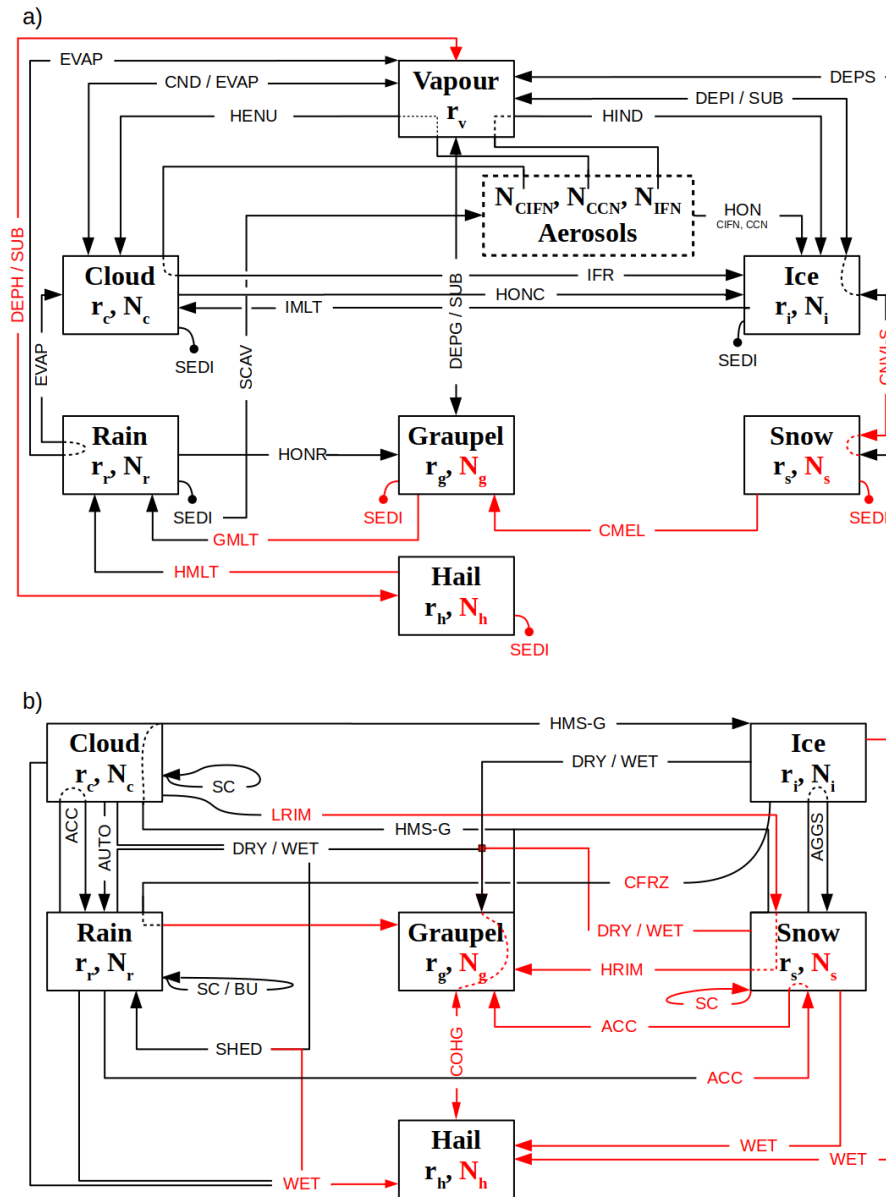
a)

EVAP

CND / EVAP

HENU

Vapour
$r_v$

DEPS

DEPI / SUB

HIND

$N_{CIFN}$, $N_{CCN}$, $N_{IFN}$
Aerosols

HON
CIFN, CCN

DEPH / SUB

Cloud
$r_c$, $N_c$

SB

IFR

HONC

IMLT

Ice
$r_i$, $N_i$

SEDI

SEDI

EVAP

SCAV

DEPG / SUB

CNVI/S

Rain
$r_r$, $N_r$

HONR

Graupel
$r_g$, $N_g$

Snow
$r_s$, $N_s$

SEDI

SEDI

SEDI

GMLT

CMEL

HMLT

Hail
$r_h$, $N_h$

SEDI

b)

Cloud
$r_c$, $N_c$

HMS-G

Ice
$r_i$, $N_i$

DRY / WET

SC

LRIM

ACC

AUTO

HMS-G

DRY / WET

AGGS

CFRZ

Rain
$r_r$, $N_r$

Graupel
$r_g$, $N_g$

DRY / WET

Snow
$r_s$, $N_s$

HRIM

SC / BU

SC

ACC

SHED

COHG

ACC

Hail
$r_h$, $N_h$

WET

WET

WET